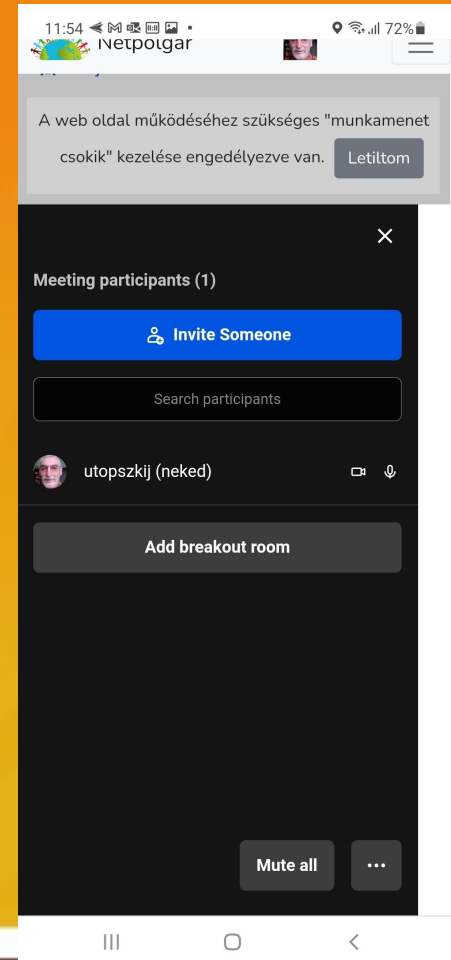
11:54 72%

Netpolgar

A web oldal működéséhez szükséges "munkamenet csokik" kezelése engedélyezve van. Letiltom

Meeting participants (1)

Invite Someone

Search participants

utopszkij (neked)

Add breakout room

Mute all

...